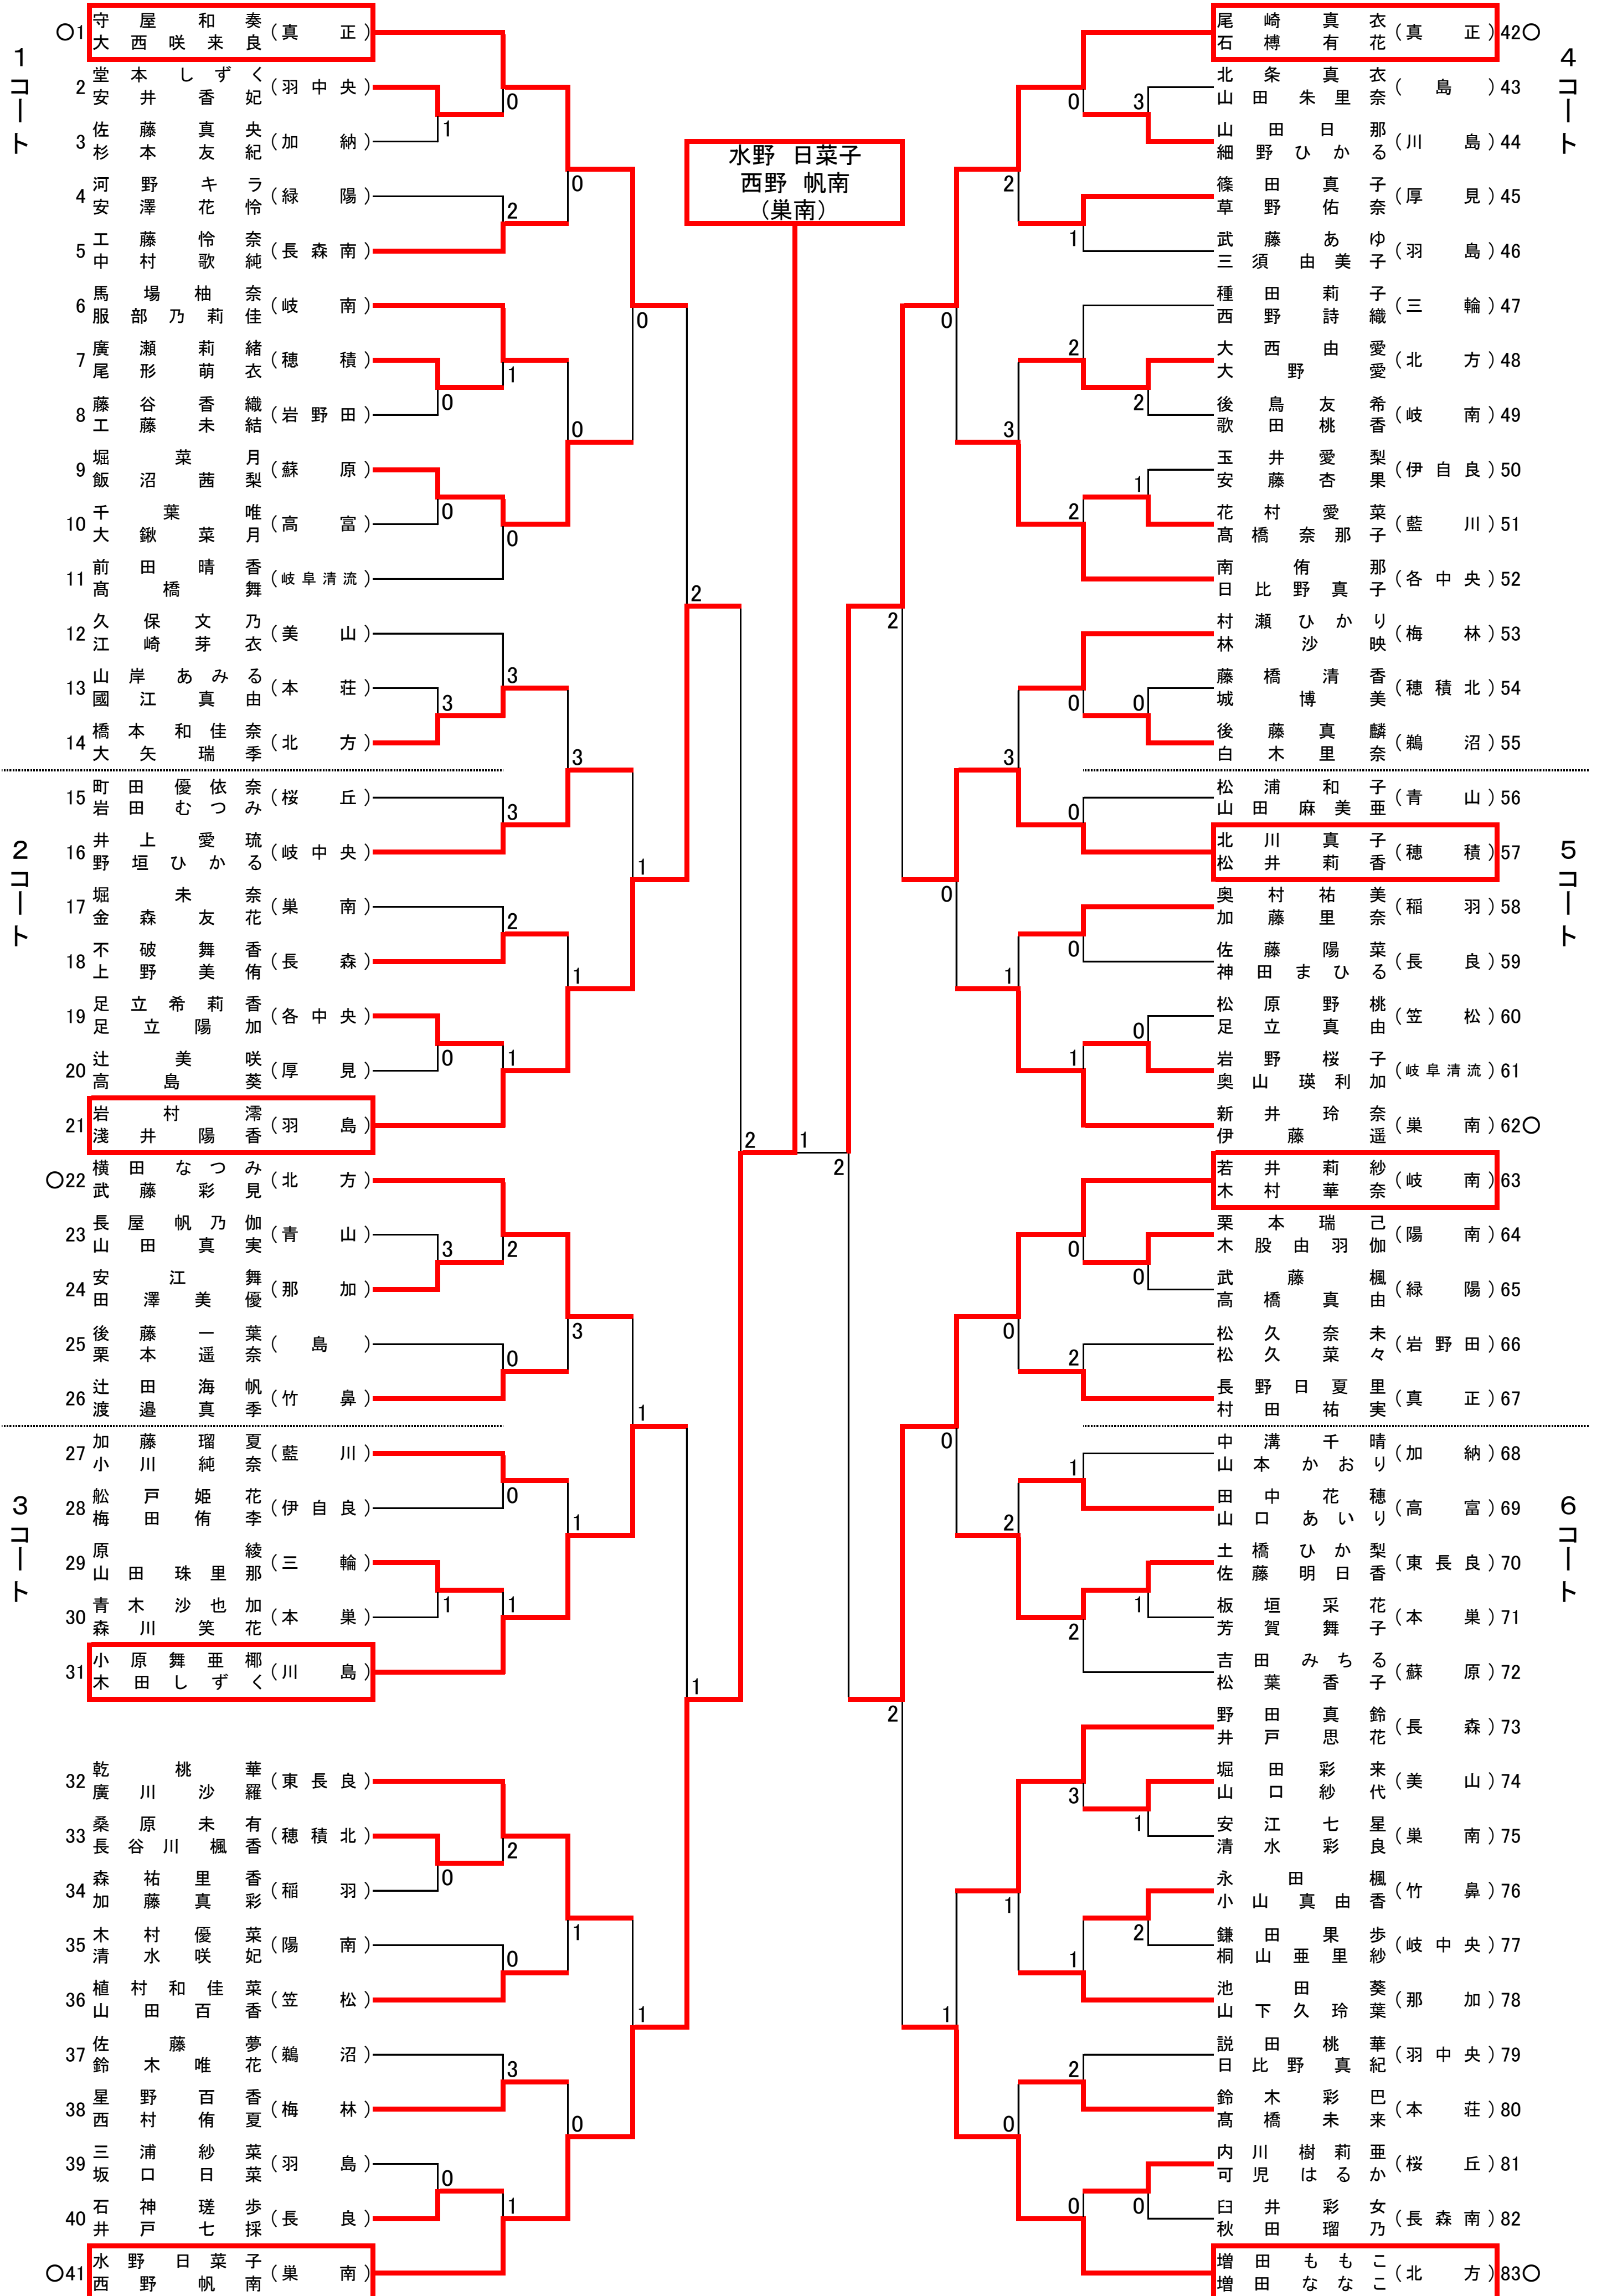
水野　日菜子
西野　帆南
（巣南）

1コート

○1 守屋和奏 大西咲来良（真正）
2 堂本しずく 安井香妃（羽中央）
3 佐藤真央 杉本友紀（加納）
4 河野キラ 安澤花怜（緑陽）
5 工藤怜奈 中村歌純（長森南）
6 馬場柚奈 服部乃莉佳（岐南）
7 廣瀬莉緒 尾形萌衣（穂積）
8 藤谷香織 工藤未結（岩野田）
9 堀菜月 飯沼茜梨（蘇原）
10 千葉唯 大鍬菜月（高富）
11 前田晴香 高橋舞（岐阜清流）
12 久保文乃 江崎芽衣（美山）
13 山岸あみる 國江真由（本荘）
14 橋本和佳奈 大矢瑞季（北方）

2コート

15 町田優依奈 岩田むつみ（桜丘）
16 井上愛琉 野垣ひかる（岐中央）
17 堀未奈 金森友花（巣南）
18 不破舞香 上野美侑（長森）
19 足立希莉香 足立陽加（各中央）
20 辻美咲 高島葵（厚見）
21 岩村澪 淺井陽香（羽島）
○22 横田なつみ 武藤彩見（北方）
23 長屋帆乃伽 山田真実（青山）
24 安江舞 田澤美優（那加）
25 後藤一葉 栗本遥奈（島）
26 辻田海帆 渡邉真季（竹鼻）

3コート

27 加藤瑠夏 小川純奈（藍川）
28 舩戸姫花 梅田侑李（伊自良）
29 原綾 山田珠里那（三輪）
30 青木沙也加 森川笑花（本巣）
31 小原舞亜椰 木田しずく（川島）
32 乾桃華 廣川沙羅（東長良）
33 桑原未有 長谷川楓香（穂積北）
34 森祐里香 加藤真彩（稲羽）
35 木村優菜 清水咲妃（陽南）
36 植村和佳菜 山田百香（笠松）
37 佐藤夢 鈴木唯花（鵜沼）
38 星野百香 西村侑夏（梅林）
39 三浦紗菜 坂口日菜（羽島）
40 石神瑳歩 井戸七採（長良）
○41 水野日菜子 西野帆南（巣南）

4コート

尾崎真衣 石榑有花（真正）42○
北条真衣 山田朱里奈（島）43
山田日那 細野ひかる（川島）44
篠田真子 草野佑奈（厚見）45
武藤あゆ 三須由美子（羽島）46
種田莉子 西野詩織（三輪）47
大西由愛 大野愛（北方）48
後鳥友希 歌田桃香（岐南）49
玉井愛梨 安藤杏果（伊自良）50
花村愛菜 高橋奈那子（藍川）51
南侑那 日比野真子（各中央）52

5コート

村瀬ひかり 林沙映（梅林）53
藤橋清香 城博美（穂積北）54
後藤真麟 白木里奈（鵜沼）55
松浦和子 山田麻美亜（青山）56
北川真子 松井莉香（穂積）57
奥村祐美 加藤里奈（稲羽）58
佐藤陽菜 神田まひる（長良）59
松原野桃 足立真由（笠松）60
岩野桜子 奥山瑛利加（岐阜清流）61
新井玲奈 伊藤遥（巣南）62○
若井莉紗 木村華奈（岐南）63
栗本瑞己 木股由羽伽（陽南）64
武藤楓 高橋真由（緑陽）65
松久奈未 松久菜々（岩野田）66
長野日夏里 村田祐実（真正）67

6コート

中溝千晴 山本かおり（加納）68
田中花穂 山口あいり（高富）69
土橋ひか梨 佐藤明日香（東長良）70
板垣采花 芳賀舞子（本巣）71
吉田みちる 松葉香子（蘇原）72
野田真鈴 井戸思花（長森）73
堀田彩来 山口紗代（美山）74
安江七星 清水彩良（巣南）75
永田楓 小山真由香（竹鼻）76
鎌田果歩 桐山亜里紗（岐中央）77
池田葵 山下久玲葉（那加）78
説田桃華 日比野真紀（羽中央）79
鈴木彩巴 高橋未来（本荘）80
内川樹莉亜 可児はるか（桜丘）81
臼井彩女 秋田瑠乃（長森南）82
増田ももこ 増田ななこ（北方）83○

0 1 0 2 2 0 1 0 0 0 0 0 2 3 3 3 3 3 1 2 1 1 0 1 1 2 2 2 3 3 0 1 0 1 1 1 1 1 1 1 1 1 0 2 0 3 3 1 0 0 1 1 2 0 1
0 3 2 1 0 2 2 3 1 2 2 0 0 0 3 0 0 0 1 0 1 0 0 1 2 0 0 0 1 2 1 2 2 2 3 1 1 2 1 1 0 2 0 0 0 2 2 2